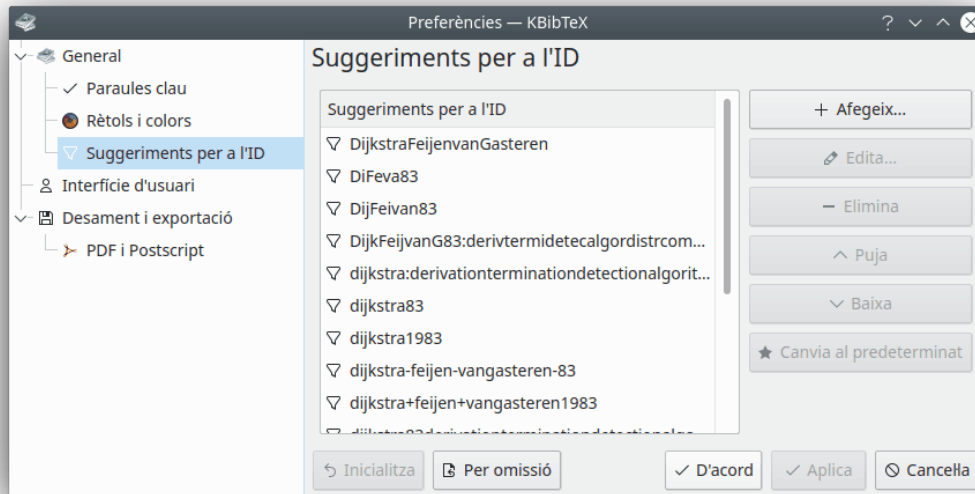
Preferències — KBibTeX

General
Paraules clau
Rètols i colors
Suggeriments per a l'ID
Interfície d'usuari
Desament i exportació
PDF i Postscript

Suggeriments per a l'ID

| Suggeriments per a l'ID |
|---|
| DijkstraFeijenvanGasteren |
| DiFeva83 |
| DijFeivan83 |
| DijkFeijvanG83:derivtermidetecalgordistrcom... |
| dijkstra:derivationterminationdetectionalgorit... |
| dijkstra83 |
| dijkstra1983 |
| dijkstra-feijen-vangasteren-83 |
| dijkstra+feijen+vangasteren1983 |
| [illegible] |

+ Afegeix...
Edita...
− Elimina
Puja
Baixa
Canvia al predeterminat

Inicialitza
Per omissió
D'acord
Aplica
Cancel·la